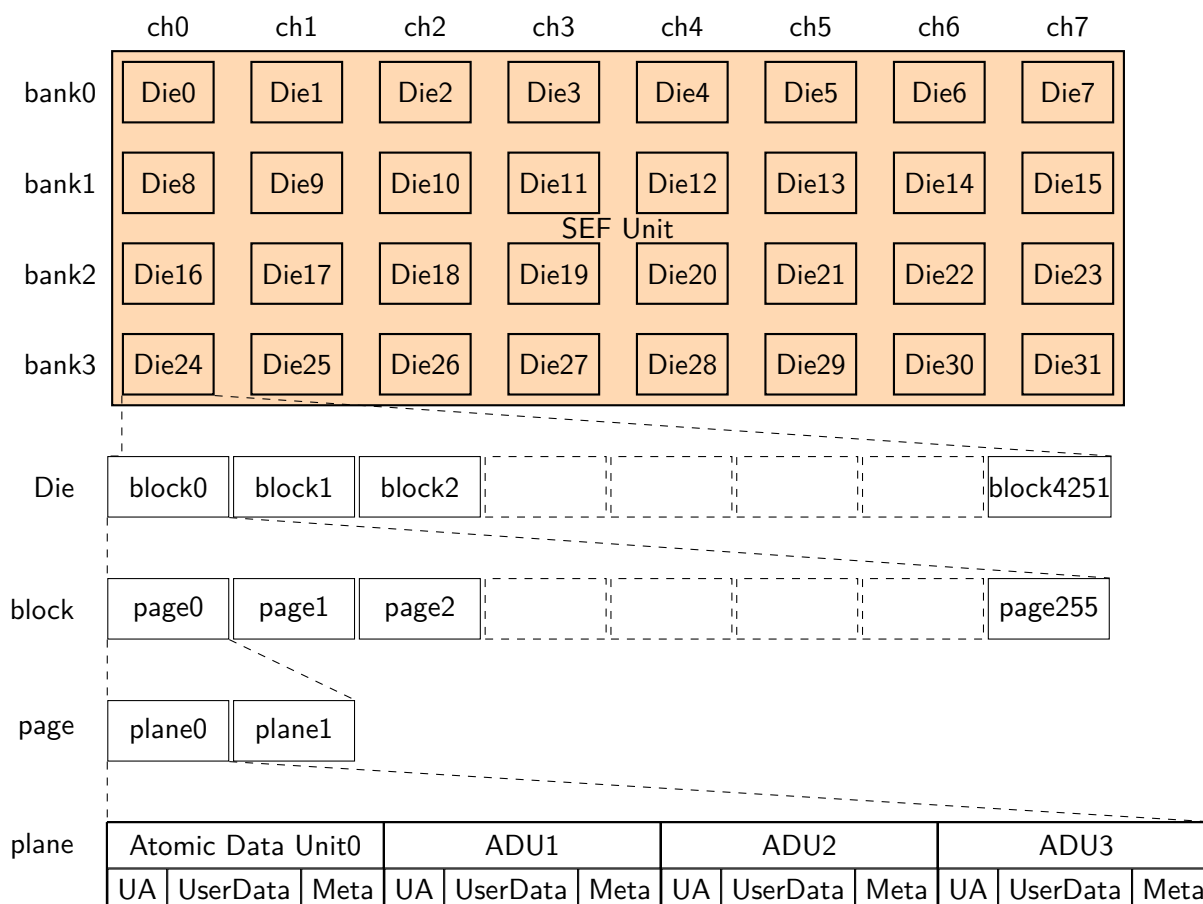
ch0 ch1 ch2 ch3 ch4 ch5 ch6 ch7

bank0 Die0 Die1 Die2 Die3 Die4 Die5 Die6 Die7

bank1 Die8 Die9 Die10 Die11 Die12 Die13 Die14 Die15

SEF Unit

bank2 Die16 Die17 Die18 Die19 Die20 Die21 Die22 Die23

bank3 Die24 Die25 Die26 Die27 Die28 Die29 Die30 Die31

Die block0 block1 block2 block4251

block page0 page1 page2 page255

page plane0 plane1

plane

| Atomic Data Unit0 | | | ADU1 | | | ADU2 | | | ADU3 | | |
|---|---|---|---|---|---|---|---|---|---|---|---|
| UA | UserData | Meta | UA | UserData | Meta | UA | UserData | Meta | UA | UserData | Meta |